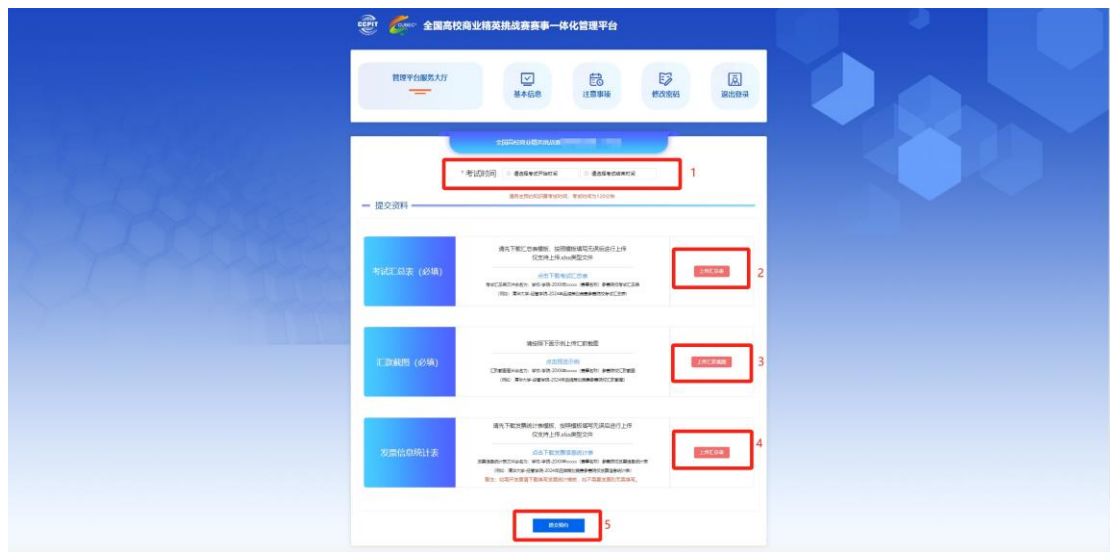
CCPIT 全国高校商业精英挑战赛赛事一体化管理平台

管理平台服务大厅
基本信息
注意事项
修改密码
退出登录

全国高校商业精英挑战赛 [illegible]

* 考试时间 请选择考试开始时间 请选择考试结束时间 1

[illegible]

— 提交资料

考试汇总表（必填）
请先下载汇总表模板，按照模板填写无误后进行上传
仅支持上传.xlsx类型文件
点击下载考试汇总表
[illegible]
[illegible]
上传汇总表 2

汇款截图（必填）
请按照下面示例上传汇款截图
点击查看示例
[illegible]
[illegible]
上传汇款截图 3

发票信息统计表
请先下载发票统计表模板，按照模板填写无误后进行上传
仅支持上传.xlsx类型文件
点击下载发票信息统计表
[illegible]
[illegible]
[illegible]
上传汇总表 4

提交报名 5